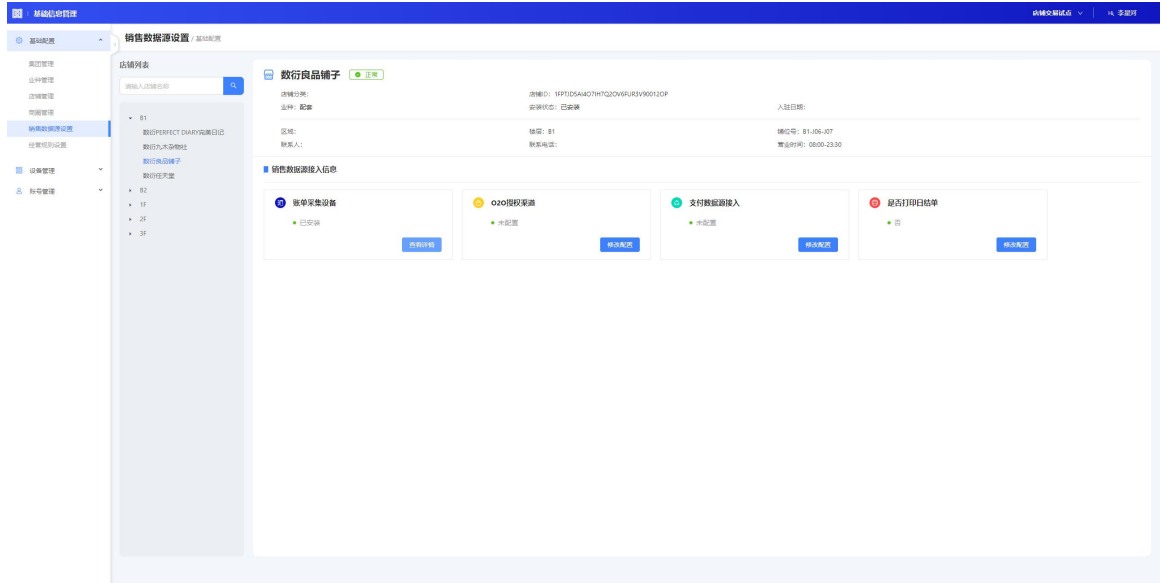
基础信息管理

店铺交易试点 | 李星河

基础配置
集团管理
业种管理
店铺管理
商圈管理
销售数据源设置
经营规则设置
设备管理
账号管理

销售数据源设置 / 基础配置

店铺列表

请输入店铺名称

B1
数衍PERFECT DIARY完美日记
数衍九木杂物社
数衍良品铺子
数衍任天堂
B2
1F
2F
3F

数衍良品铺子 正常

店铺分类:
业种: 配套
店铺ID: 1FPTJD5AI4O7IH7Q2OV6FUR3V90012OP
安装状态: 已安装
入驻日期:
区域:
联系人:
楼层: B1
联系电话:
铺位号: B1-J06-J07
营业时间: 08:00-23:30

销售数据源接入信息

账单采集设备
已安装
查看详情

O2O授权渠道
未配置
修改配置

支付数据源接入
未配置
修改配置

是否打印日结单
否
修改配置